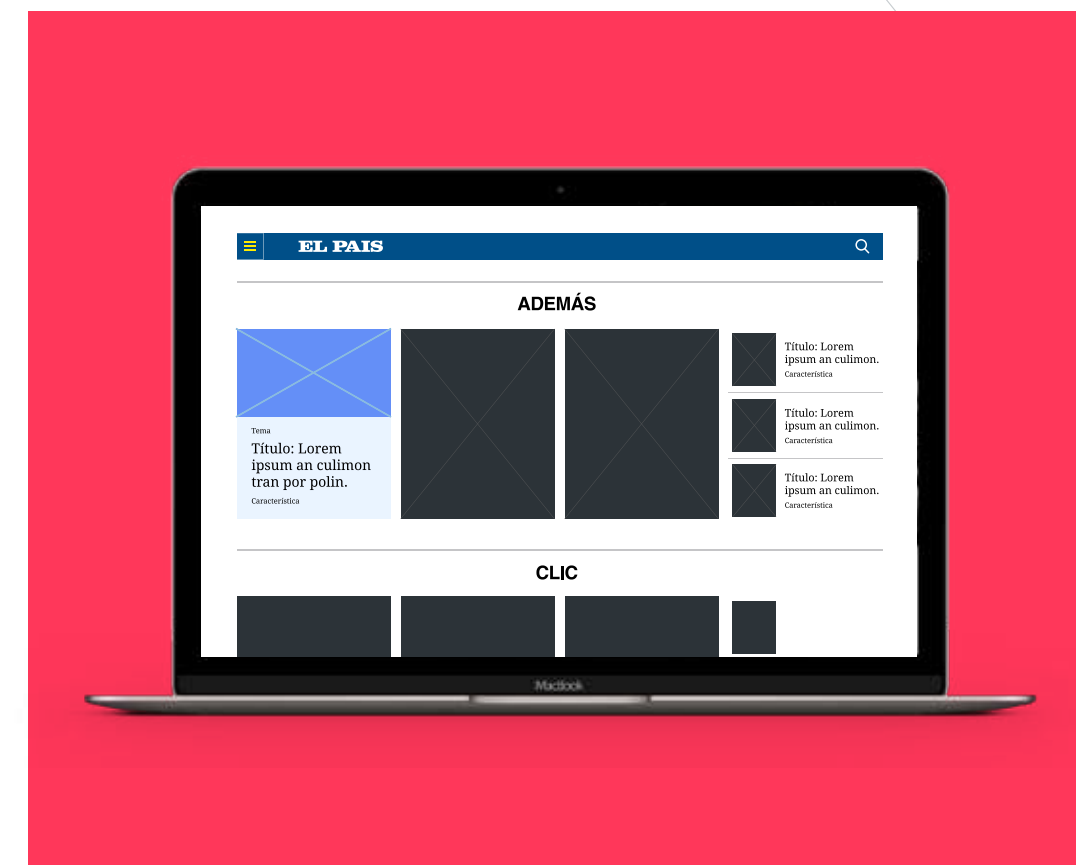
EL PAIS

ADEMÁS

Tema

Título: Lorem ipsum an culimon tran por polin.

Característica

Título: Lorem ipsum an culimon.

Característica

Título: Lorem ipsum an culimon.

Característica

Título: Lorem ipsum an culimon.

Característica

CLIC

MacBook